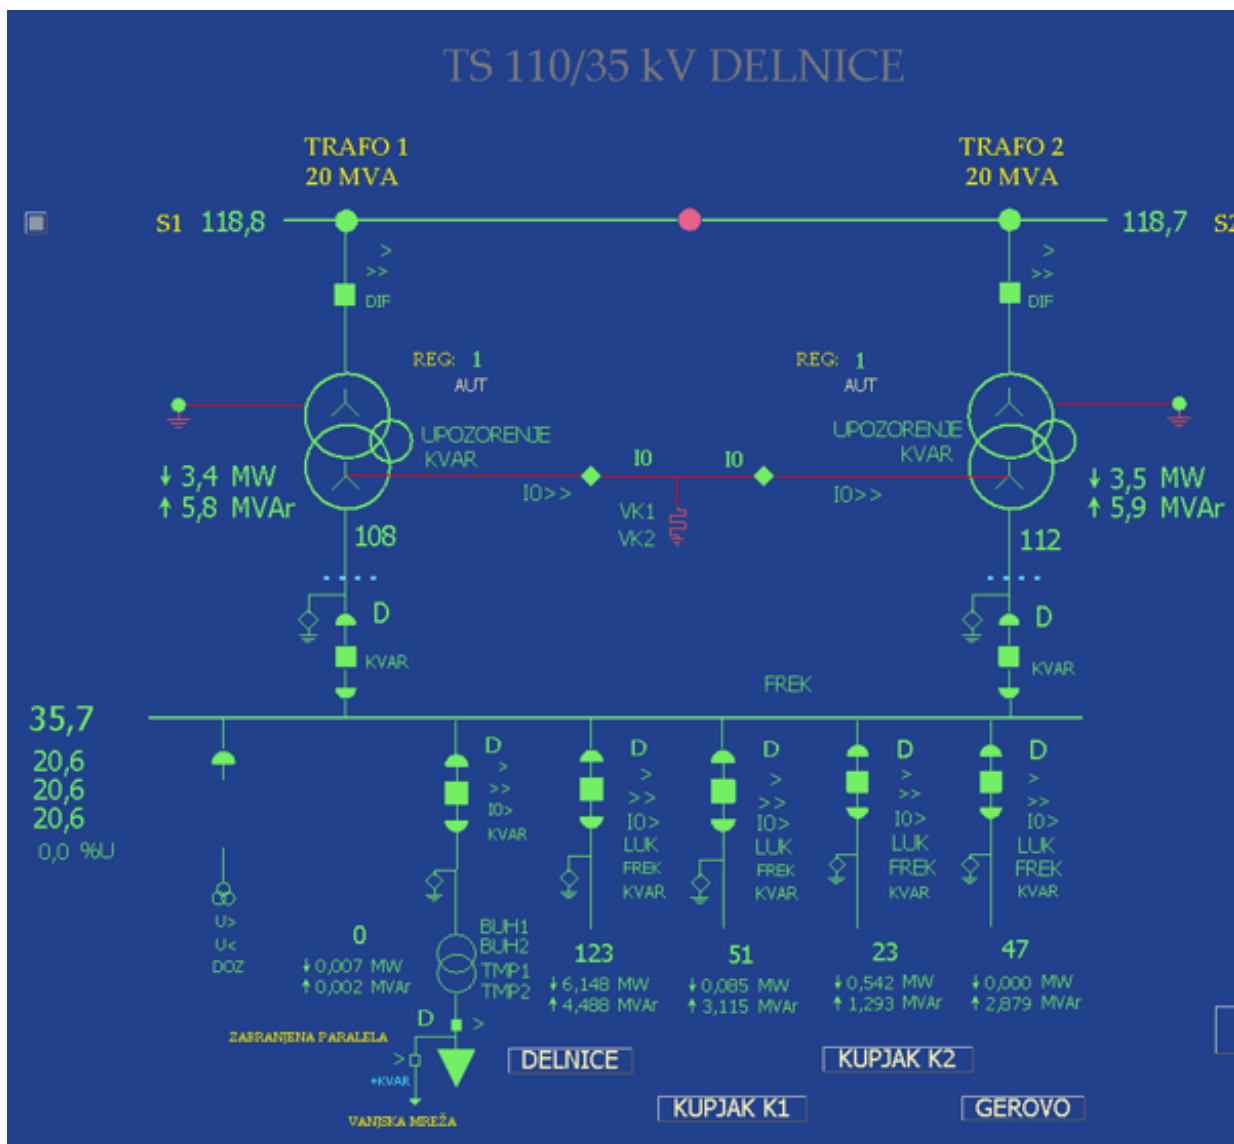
TS 110/35 kV DELNICE

TRAFO 1
20 MVA

TRAFO 2
20 MVA

S1 118,8

118,7 S2

>
>>
DIF

>
>>
DIF

REG: 1
AUT

REG: 1
AUT

UPOZORENJE
KVAR

UPOZORENJE
KVAR

↓ 3,4 MW
↑ 5,8 MVAr

↓ 3,5 MW
↑ 5,9 MVAr

I0
I0
I0>>
I0>>
VK1
VK2

108

112

D
KVAR

D
KVAR

FREK

35,7
20,6
20,6
20,6
0,0 %U

U>
U<
DOZ

D
>
>>
I0>
KVAR

0
↓ 0,007 MW
↑ 0,002 MVAr

BUH1
BUH2
TMP1
TMP2

D >

ZABRANJENA PARALELA
>
+KVAR
VANJSKA MREŽA

D
>
>>
I0>
LUK
FREK
KVAR

123
↓ 6,148 MW
↑ 4,488 MVAr

D
>
>>
I0>
LUK
FREK
KVAR

51
↓ 0,085 MW
↑ 3,115 MVAr

D
>
>>
I0>
LUK
FREK
KVAR

23
↓ 0,542 MW
↑ 1,293 MVAr

D
>
>>
I0>
LUK
FREK
KVAR

47
↓ 0,000 MW
↑ 2,879 MVAr

DELNICE
KUPJAK K2
KUPJAK K1
GEROVO